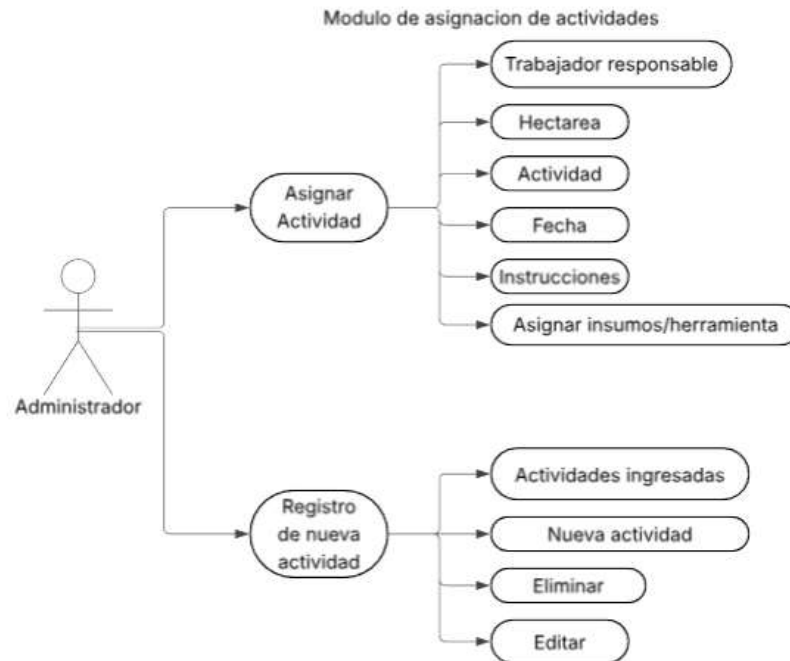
Modulo de asignacion de actividades

Administrador

Asignar Actividad

Trabajador responsable

Hectarea

Actividad

Fecha

Instrucciones

Asignar insumos/herramienta

Registro de nueva actividad

Actividades ingresadas

Nueva actividad

Eliminar

Editar